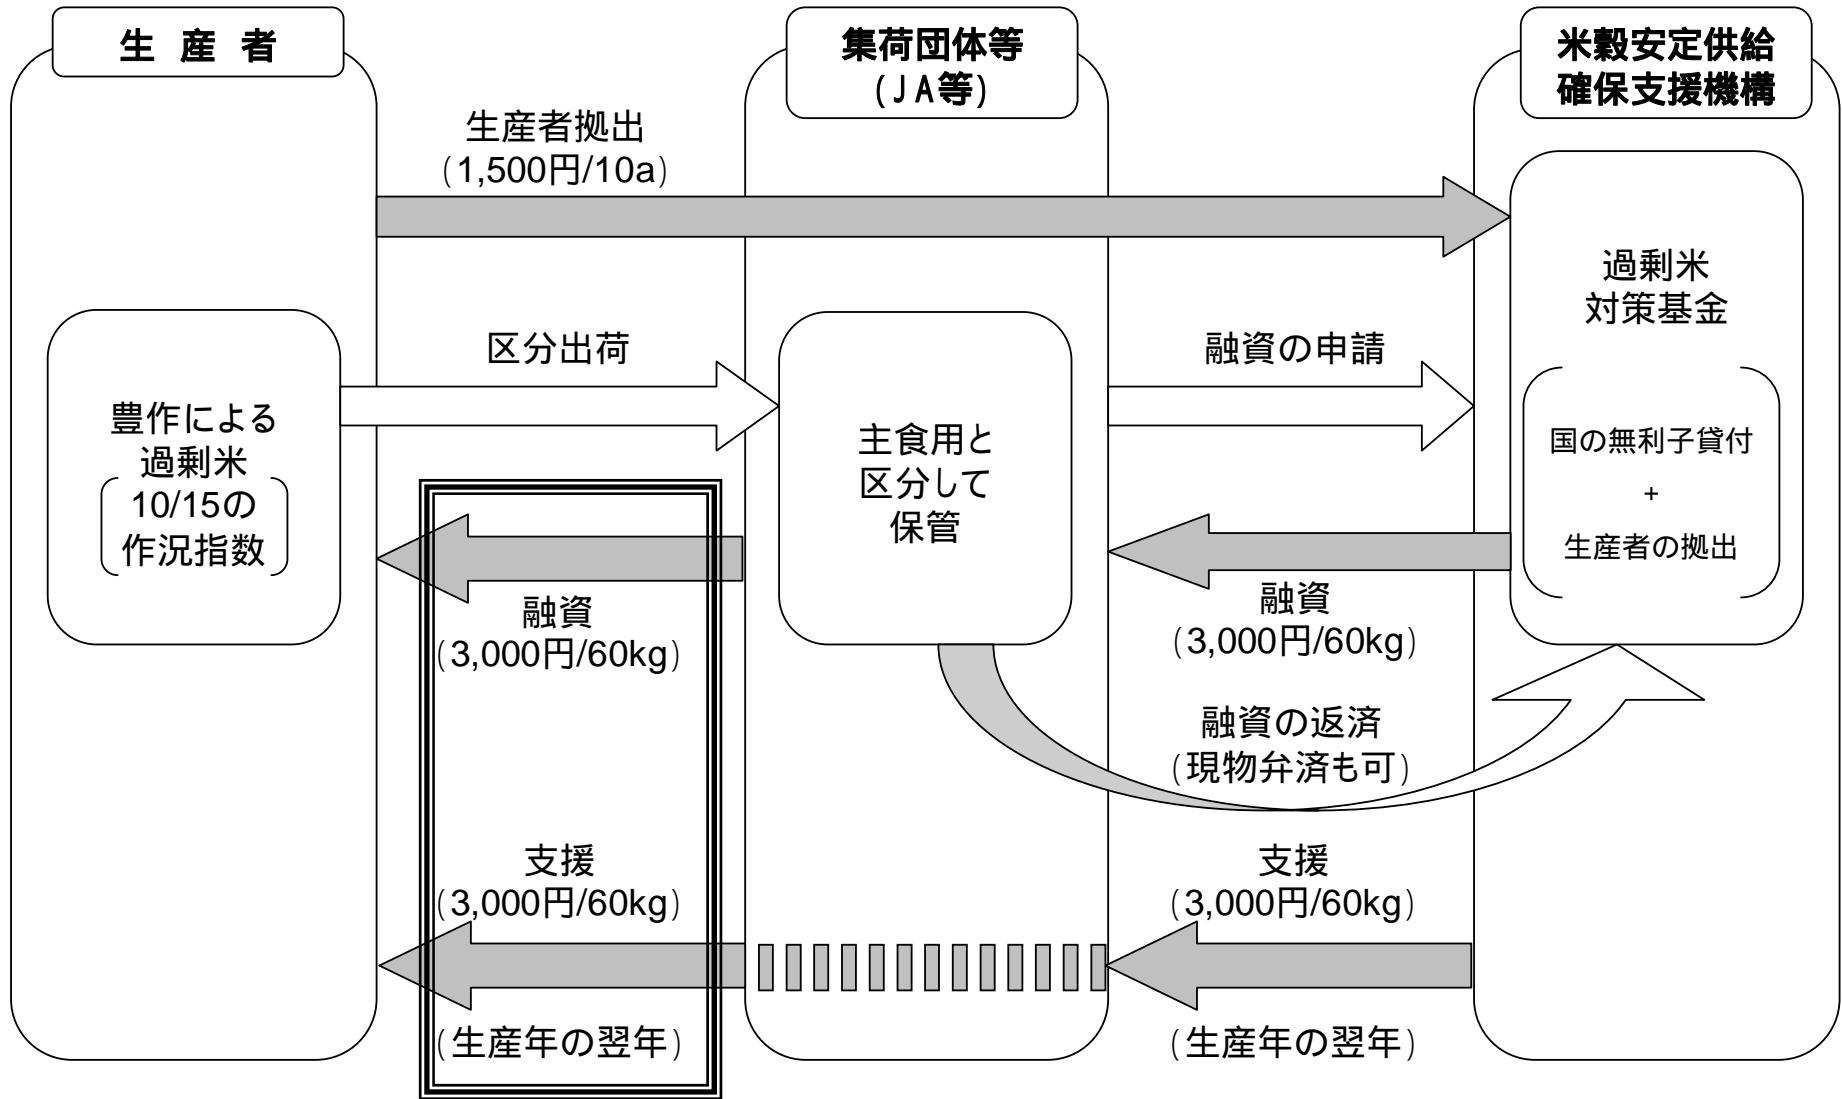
生 産 者

集荷団体等
(JA等)

米穀安定供給
確保支援機構

生産者拠出
(1,500円/10a)

過剰米
対策基金

区分出荷

融資の申請

豊作による
過剰米
10/15の
作況指数

主食用と
区分して
保管

国の無利子貸付
+
生産者の拠出

融資
(3,000円/60kg)

融資
(3,000円/60kg)

融資の返済
(現物弁済も可)

支援
(3,000円/60kg)

支援
(3,000円/60kg)

(生産年の翌年)

(生産年の翌年)